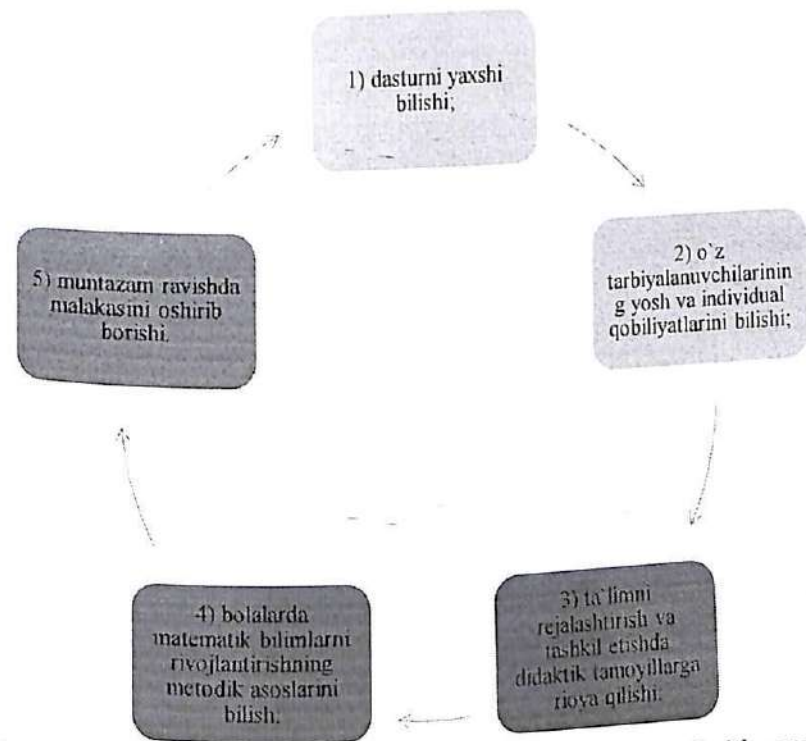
1) dasturni yaxshi bilishi;

2) o`z tarbiyalanuvchilarining yosh va individual qobiliyatlarini bilishi;

3) ta`limni rejalashtirish va tashkil etishda didaktik tamoyillarga rioya qilishi.

4) bolalarda matematik bilimlarni rivojlantirishning metodik asoslarini bilish.

5) muntazam ravishda malakasini oshirib borishi.